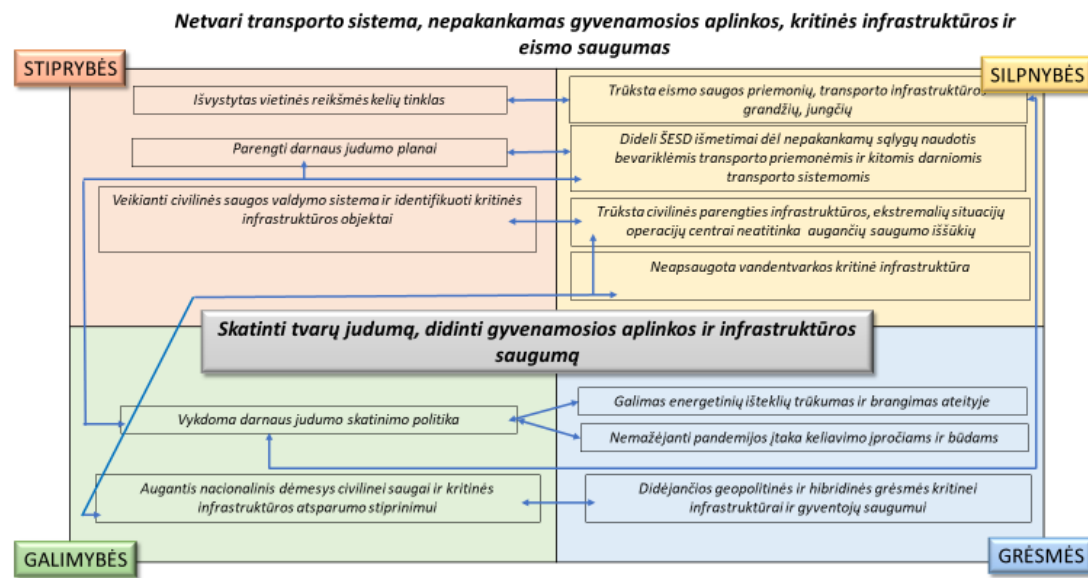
Netvari transporto sistema, nepakankamas gyvenamosios aplinkos, kritinės infrastruktūros ir eismo saugumas

STIPRYBĖS

SILPNYBĖS

Išvystytas vietinės reikšmės kelių tinklas

Trūksta eismo saugos priemonių, transporto infrastruktūros grandžių, jungčių

Parengti darnaus judumo planai

Dideli ŠESD išmetimai dėl nepakankamų sąlygų naudotis bevariklėmis transporto priemonėmis ir kitomis darniomis transporto sistemomis

Veikianti civilinės saugos valdymo sistema ir identifikuoti kritinės infrastruktūros objektai

Trūksta civilinės parengties infrastruktūros, ekstremalių situacijų operacijų centrai neatitinka augančių saugumo iššūkių

Neapsaugota vandentvarkos kritinė infrastruktūra

Skatinti tvarų judumą, didinti gyvenamosios aplinkos ir infrastruktūros saugumą

Vykdoma darnaus judumo skatinimo politika

Galimas energetinių išteklių trūkumas ir brangimas ateityje

Nemažėjanti pandemijos įtaka keliavimo įpročiams ir būdams

Augantis nacionalinis dėmesys civilinei saugai ir kritinės infrastruktūros atsparumo stiprinimui

Didėjančios geopolitinės ir hibridinės grėsmės kritinei infrastruktūrai ir gyventojų saugumui

GALIMYBĖS

GRĖSMĖS